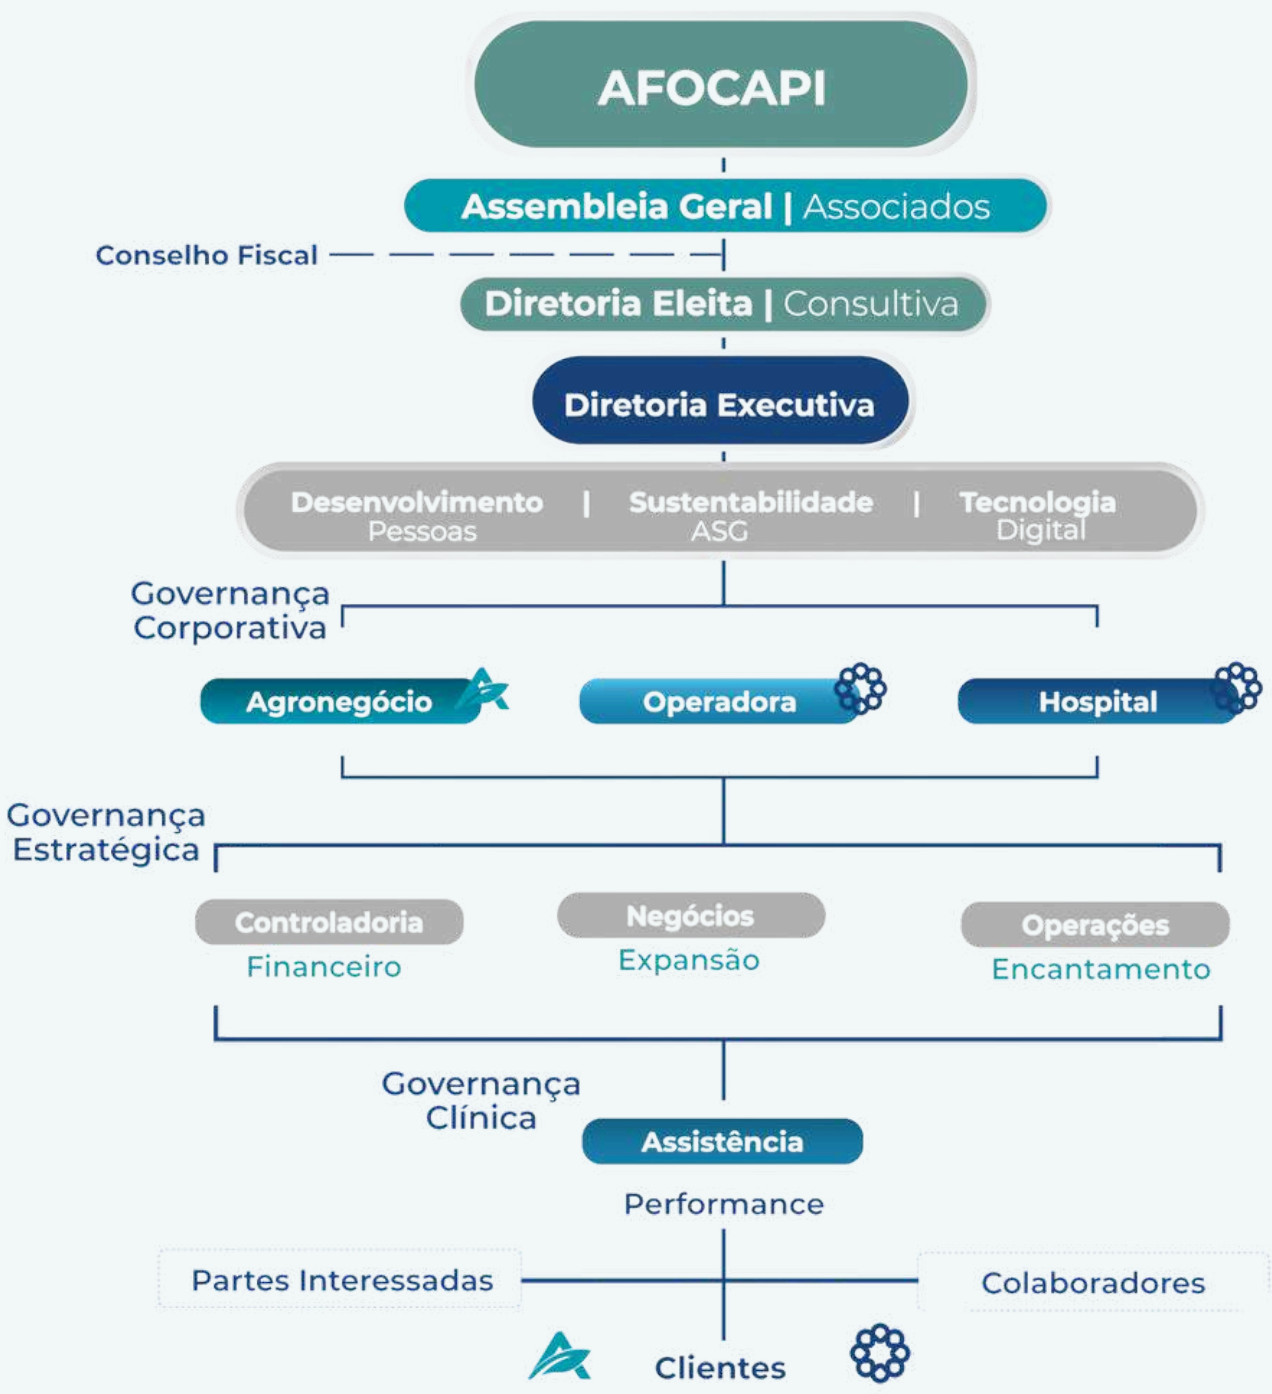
AFOCAPI

Assembleia Geral | Associados

Conselho Fiscal

Diretoria Eleita | Consultiva

Diretoria Executiva

Desenvolvimento Pessoas | Sustentabilidade ASG | Tecnologia Digital

Governança Corporativa

Agronegócio

Operadora

Hospital

Governança Estratégica

Controladoria
Financeiro

Negócios
Expansão

Operações
Encantamento

Governança Clínica

Assistência

Performance

Partes Interessadas

Colaboradores

Clientes